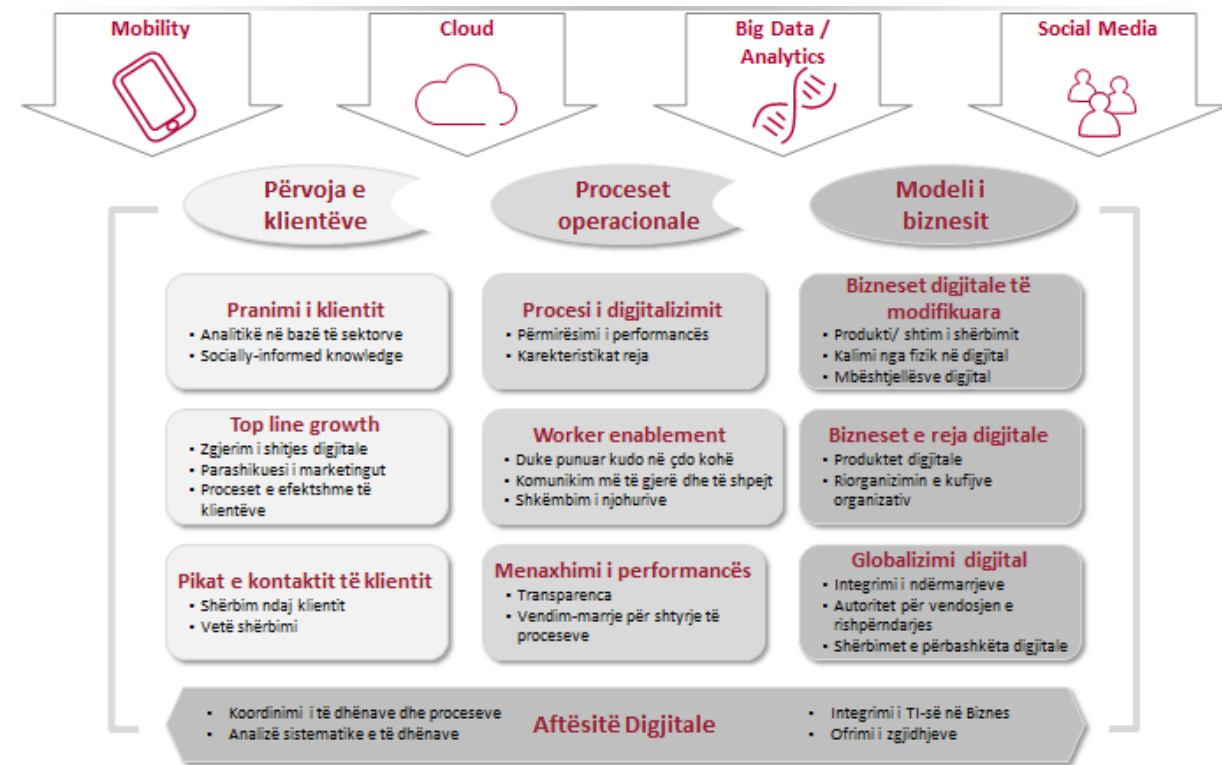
Mobility

Cloud

Big Data / Analytics

Social Media

Përvoja e klientëve

Proceset operacionale

Modeli i biznesit

Pranimi i klientit
- Analitikë në bazë të sektorve
- Socially-informed knowledge

Procesi i digjitalizimit
- Përmirësimi i performancës
- Karekteristikat reja

Bizneset digjitale të modifikuara
- Produkti/ shtim i shërbimit
- Kalimi nga fizik në digjital
- Mbështjellësve digjital

Top line growth
- Zgjerim i shitjes digjitale
- Parashikuesi i marketingut
- Proceset e efektshme të klientëve

Worker enablement
- Duke punuar kudo në çdo kohë
- Komunikim më të gjerë dhe të shpejt
- Shkëmbim i njohurive

Bizneset e reja digjitale
- Produktet digjitale
- Riorganizimin e kufijve organizativ

Pikat e kontaktit të klientit
- Shërbim ndaj klientit
- Vetë shërbimi

Menaxhimi i performancës
- Transparenca
- Vendim-marrje për shtyrje të proceseve

Globalizimi digjital
- Integrimi i ndërmarrjeve
- Autoritet për vendosjen e rishpërndarjes
- Shërbimet e përbashkëta digjitale

- Koordinimi i të dhënave dhe proceseve
- Analizë sistematike e të dhënave

Aftësitë Digjitale

- Integrimi i TI-së në Biznes
- Ofrimi i zgjidhjeve